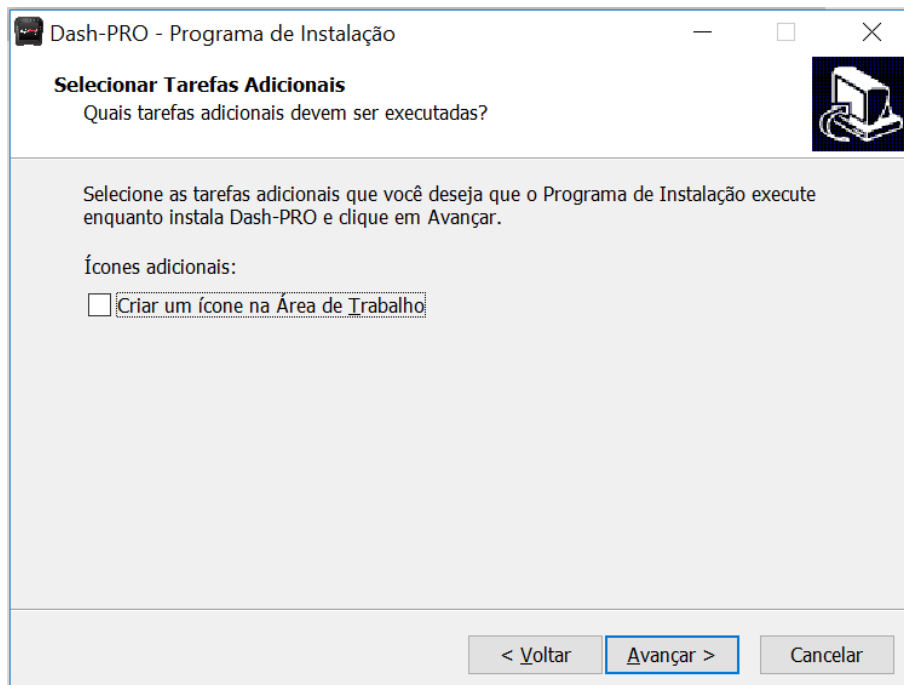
Dash-PRO - Programa de Instalação

Selecionar Tarefas Adicionais
Quais tarefas adicionais devem ser executadas?

Selecione as tarefas adicionais que você deseja que o Programa de Instalação execute enquanto instala Dash-PRO e clique em Avançar.

Ícones adicionais:

Criar um ícone na Área de Trabalho

< Voltar Avançar > Cancelar